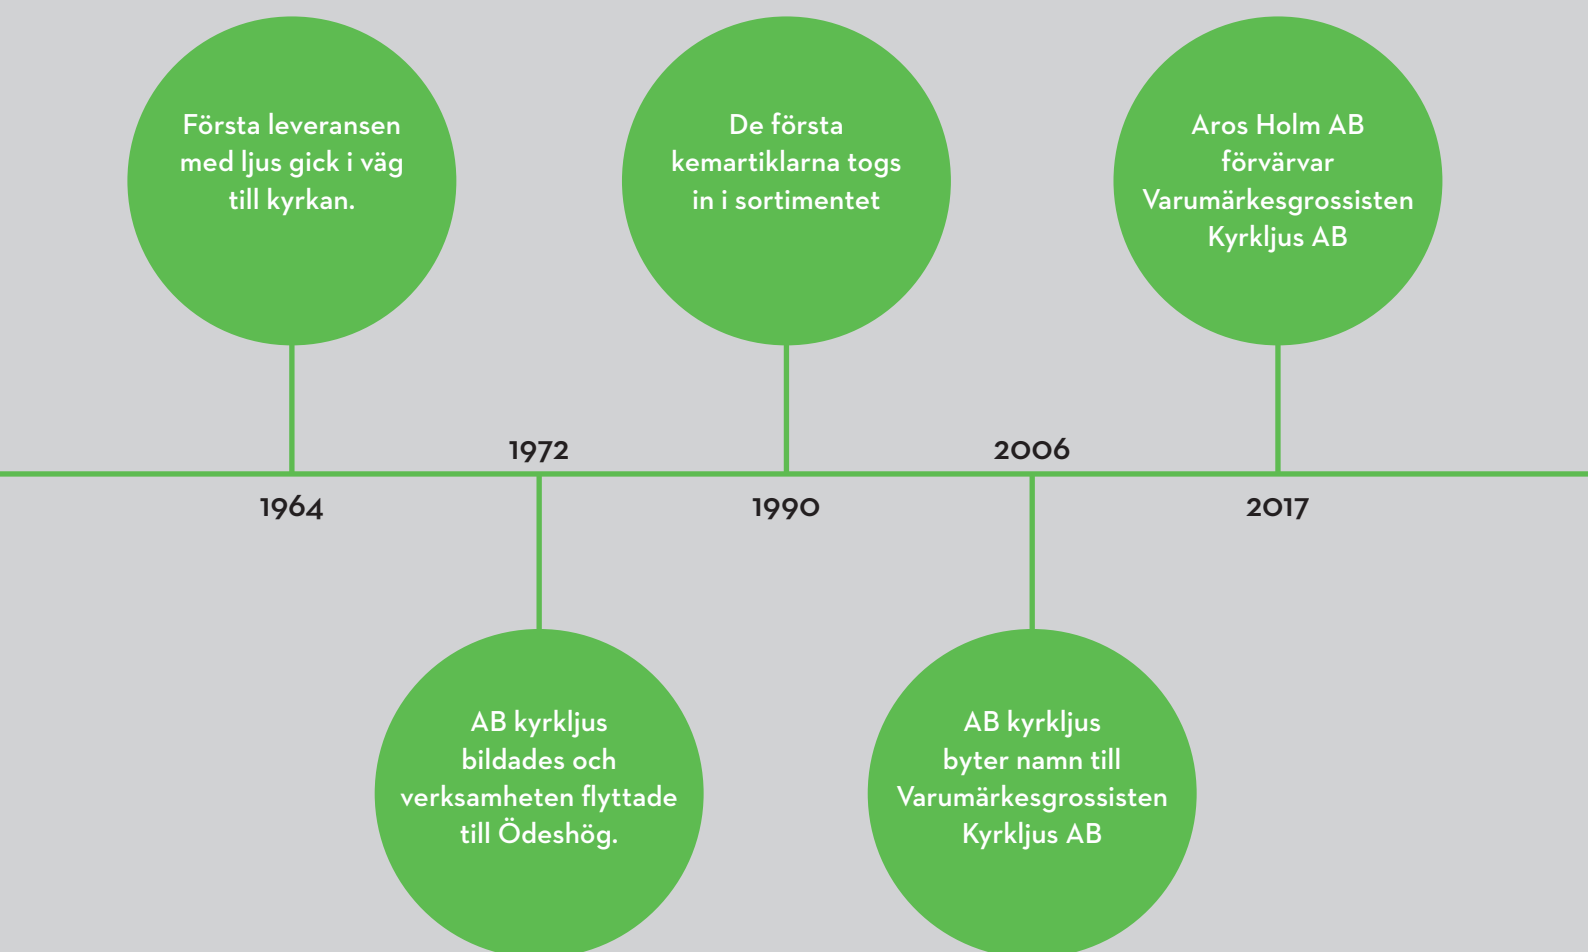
Första leveransen med ljus gick i väg till kyrkan.

1964

1972

AB kyrkljus bildades och verksamheten flyttade till Ödeshög.

De första kemartiklarna togs in i sortimentet

1990

2006

AB kyrkljus byter namn till Varumärkesgrossisten Kyrkljus AB

Aros Holm AB förvärvar Varumärkesgrossisten Kyrkljus AB

2017